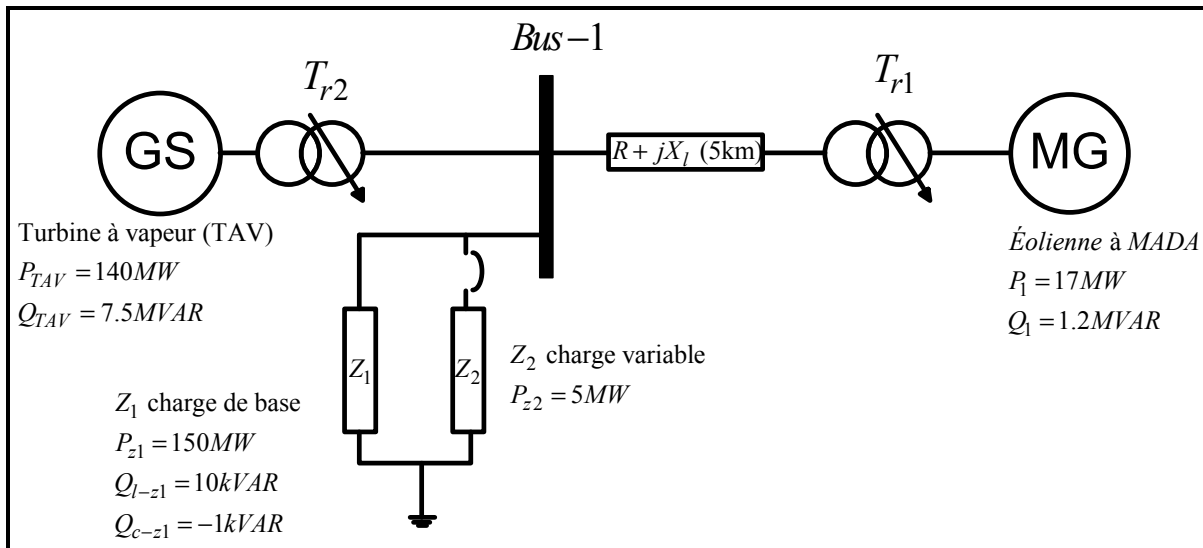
$Bus-1$

$T_{r2}$

$T_{r1}$

GS

$R + jX_l$ (5km)

MG

Turbine à vapeur (TAV)
$P_{TAV} = 140MW$
$Q_{TAV} = 7.5MVAR$

$Z_1$

$Z_2$

$Z_2$ charge variable
$P_{z2} = 5MW$

$Z_1$ charge de base
$P_{z1} = 150MW$
$Q_{l-z1} = 10kVAR$
$Q_{c-z1} = -1kVAR$

Éolienne à MADA
$P_1 = 17MW$
$Q_1 = 1.2MVAR$